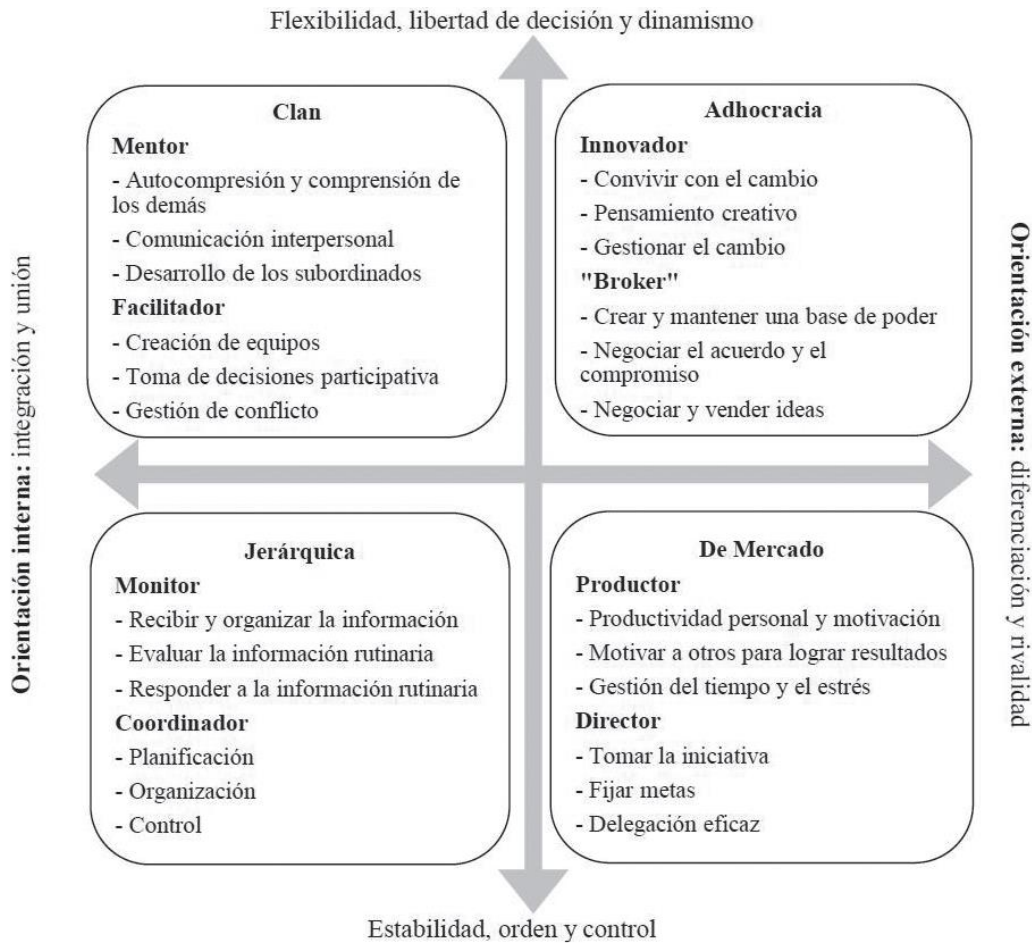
Flexibilidad, libertad de decisión y dinamismo

Clan
Mentor
- Autocompresión y comprensión de los demás
- Comunicación interpersonal
- Desarrollo de los subordinados
Facilitador
- Creación de equipos
- Toma de decisiones participativa
- Gestión de conflicto

Adhocracia
Innovador
- Convivir con el cambio
- Pensamiento creativo
- Gestionar el cambio
"Broker"
- Crear y mantener una base de poder
- Negociar el acuerdo y el compromiso
- Negociar y vender ideas

Orientación interna: integración y unión

Orientación externa: diferenciación y rivalidad

Jerárquica
Monitor
- Recibir y organizar la información
- Evaluar la información rutinaria
- Responder a la información rutinaria
Coordinador
- Planificación
- Organización
- Control

De Mercado
Productor
- Productividad personal y motivación
- Motivar a otros para lograr resultados
- Gestión del tiempo y el estrés
Director
- Tomar la iniciativa
- Fijar metas
- Delegación eficaz

Estabilidad, orden y control